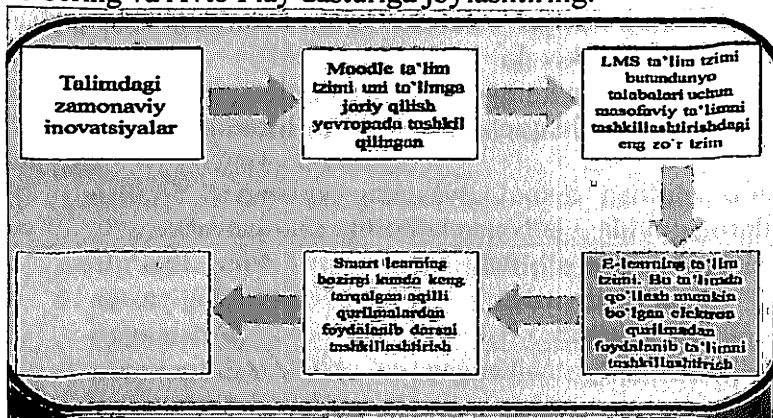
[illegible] va A4 Flay dastariga joylashtiring.

Talimdagi zamonaviy inovatsiyalar

Moodle ta'lim tzimi uni ta'limga joriy qilish yevropada tashkil qilingan

LMS ta'lim tzimi butundunyo talabalari uchun masofaviy ta'limni tashkillashtirishdagi eng zo'r tzim

E-learning ta'lim tzimi. Bu ta'limda qo'llash mumkin bo'lgan elektron qurilmalardan foydalanib ta'limni tashkillashtirish

Smart learning hozirgi kunda keng tarqalgan aqilli qurilmalardan foydalanib darsni tashkillashtirish